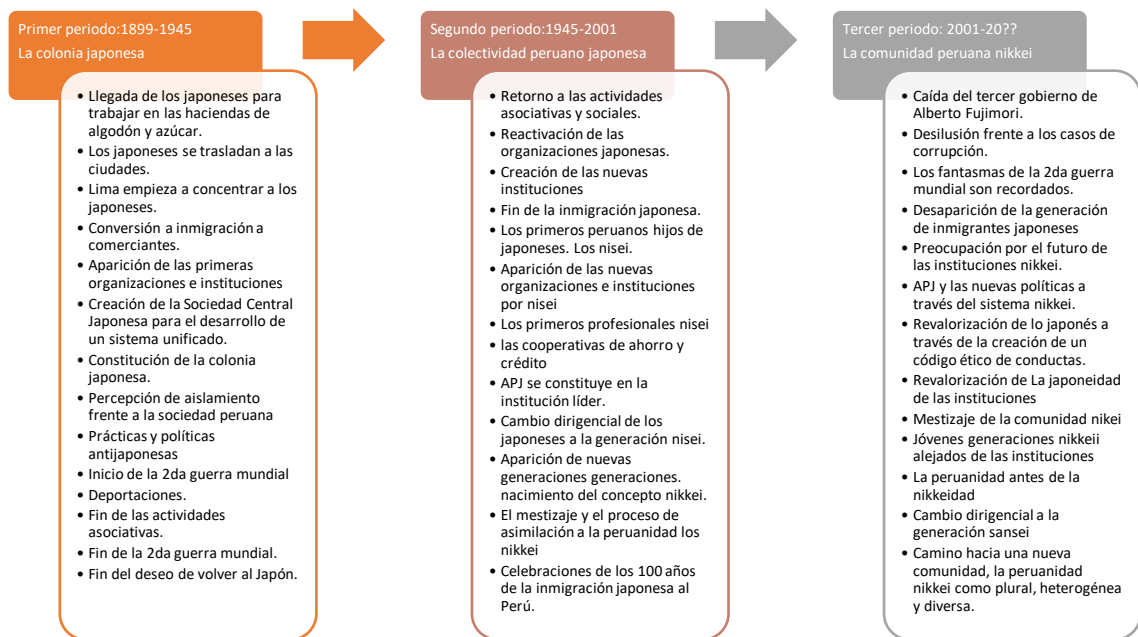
Primer periodo:1899-1945
La colonia japonesa

- Llegada de los japoneses para trabajar en las haciendas de algodón y azúcar.
- Los japoneses se trasladan a las ciudades.
- Lima empieza a concentrar a los japoneses.
- Conversión a inmigración a comerciantes.
- Aparición de las primeras organizaciones e instituciones
- Creación de la Sociedad Central Japonesa para el desarrollo de un sistema unificado.
- Constitución de la colonia japonesa.
- Percepción de aislamiento frente a la sociedad peruana
- Prácticas y políticas antijaponesas
- Inicio de la 2da guerra mundial
- Deportaciones.
- Fin de las actividades asociativas.
- Fin de la 2da guerra mundial.
- Fin del deseo de volver al Japón.

Segundo periodo:1945-2001
La colectividad peruano japonesa

- Retorno a las actividades asociativas y sociales.
- Reactivación de las organizaciones japonesas.
- Creación de las nuevas instituciones
- Fin de la inmigración japonesa.
- Los primeros peruanos hijos de japoneses. Los nisei.
- Aparición de las nuevas organizaciones e instituciones por nisei
- Los primeros profesionales nisei
- las cooperativas de ahorro y crédito
- APJ se constituye en la institución líder.
- Cambio dirigencial de los japoneses a la generación nisei.
- Aparición de nuevas generaciones generaciones. nacimiento del concepto nikkei.
- El mestizaje y el proceso de asimilación a la peruanidad los nikkei
- Celebraciones de los 100 años de la inmigración japonesa al Perú.

Tercer periodo: 2001-20??
La comunidad peruana nikkei

- Caída del tercer gobierno de Alberto Fujimori.
- Desilusión frente a los casos de corrupción.
- Los fantasmas de la 2da guerra mundial son recordados.
- Desaparición de la generación de inmigrantes japoneses
- Preocupación por el futuro de las instituciones nikkei.
- APJ y las nuevas políticas a través del sistema nikkei.
- Revalorización de lo japonés a través de la creación de un código ético de conductas.
- Revalorización de La japoneidad de las instituciones
- Mestizaje de la comunidad nikei
- Jóvenes generaciones nikkeii alejados de las instituciones
- La peruanidad antes de la nikkeidad
- Cambio dirigencial a la generación sansei
- Camino hacia una nueva comunidad, la peruanidad nikkei como plural, heterogénea y diversa.